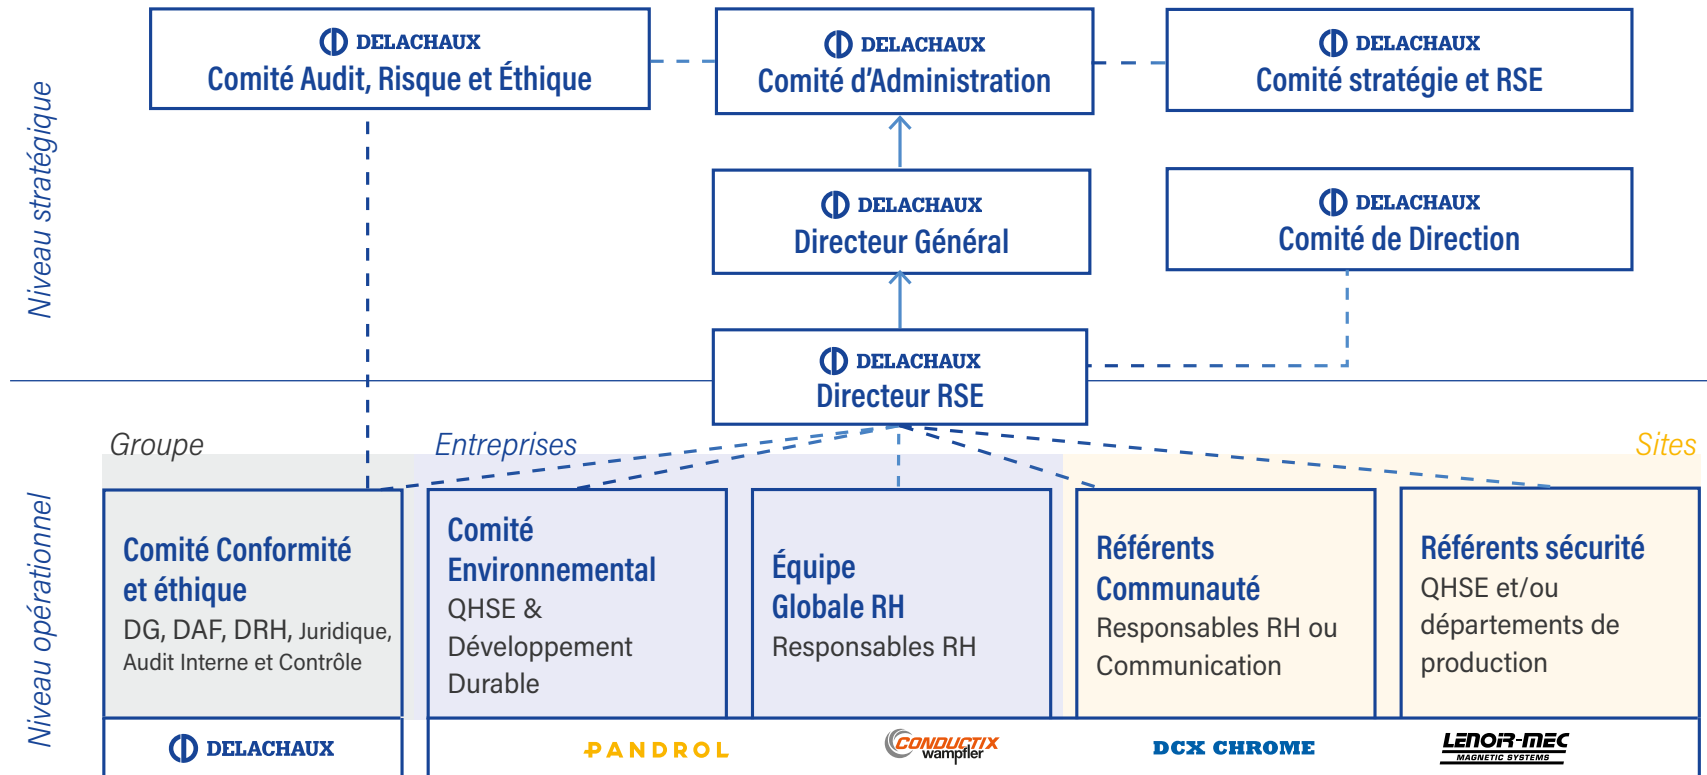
Niveau stratégique

DELACHAUX
Comité Audit, Risque et Éthique

DELACHAUX
Comité d'Administration

DELACHAUX
Comité stratégie et RSE

DELACHAUX
Directeur Général

DELACHAUX
Comité de Direction

DELACHAUX
Directeur RSE

Groupe

Entreprises

Sites

Niveau opérationnel

Comité Conformité et éthique
DG, DAF, DRH, Juridique, Audit Interne et Contrôle

Comité Environnemental
QHSE & Développement Durable

Équipe Globale RH
Responsables RH

Référents Communauté
Responsables RH ou Communication

Référents sécurité
QHSE et/ou départements de production

DELACHAUX

PANDROL

CONDUCTIX wampfler

DCX CHROME

LENOIR-MEC
MAGNETIC SYSTEMS